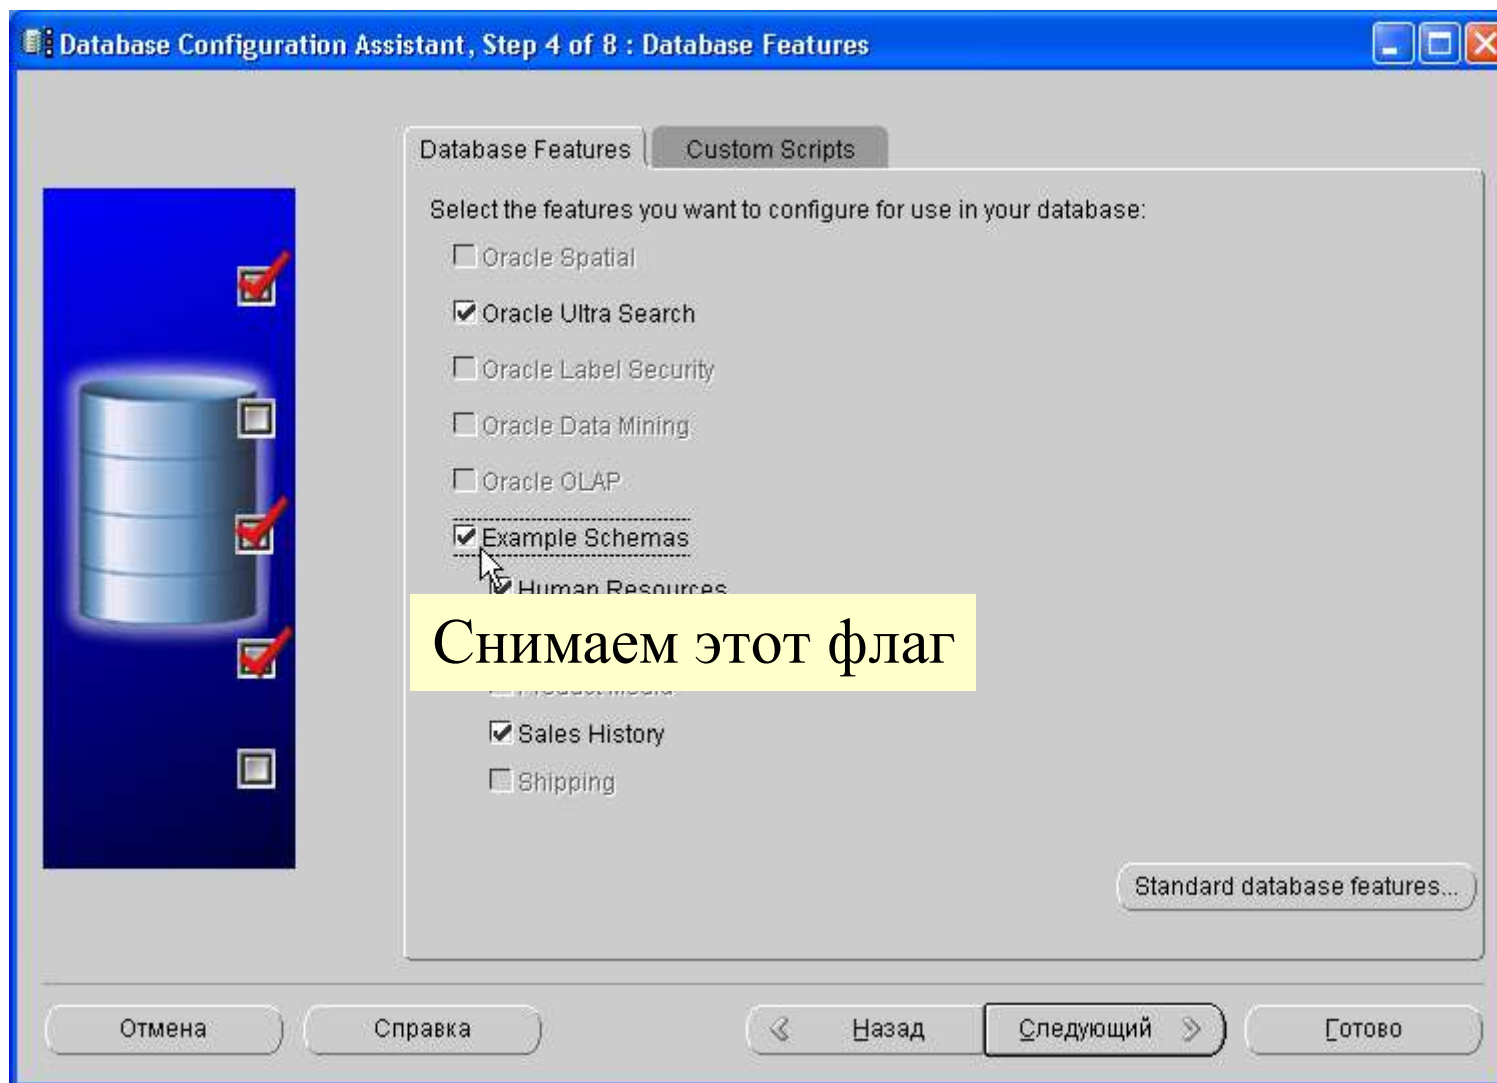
Database Configuration Assistant, Step 4 of 8 : Database Features

Database Features | Custom Scripts

Select the features you want to configure for use in your database:

Oracle Spatial

Oracle Ultra Search

Oracle Label Security

Oracle Data Mining

Oracle OLAP

Example Schemas

Human Resources

Снимаем этот флаг

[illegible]

Sales History

Shipping

Standard database features...

Отмена

Справка

Назад

Следующий

Готово